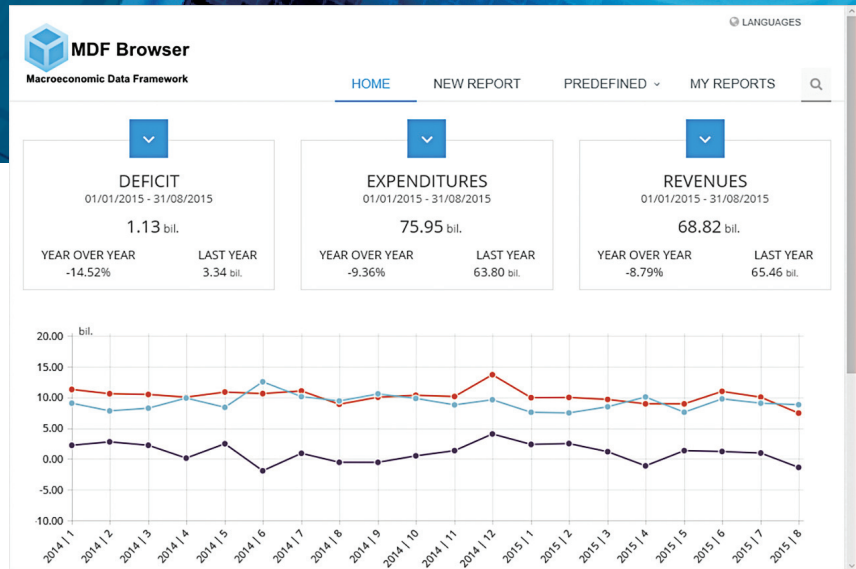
LANGUAGES

MDF Browser
Macroeconomic Data Framework

HOME NEW REPORT PREDEFINED MY REPORTS

DEFICIT
01/01/2015 - 31/08/2015
1.13 bil.
YEAR OVER YEAR -14.52%
LAST YEAR 3.34 bil.

EXPENDITURES
01/01/2015 - 31/08/2015
75.95 bil.
YEAR OVER YEAR -9.36%
LAST YEAR 63.80 bil.

REVENUES
01/01/2015 - 31/08/2015
68.82 bil.
YEAR OVER YEAR -8.79%
LAST YEAR 65.46 bil.

bil.
20.00
15.00
10.00
5.00
0.00
-5.00
-10.00

2014 | 1, 2014 | 2, 2014 | 3, 2014 | 4, 2014 | 5, 2014 | 6, 2014 | 7, 2014 | 8, 2014 | 9, 2014 | 10, 2014 | 11, 2014 | 12, 2015 | 1, 2015 | 2, 2015 | 3, 2015 | 4, 2015 | 5, 2015 | 6, 2015 | 7, 2015 | 8